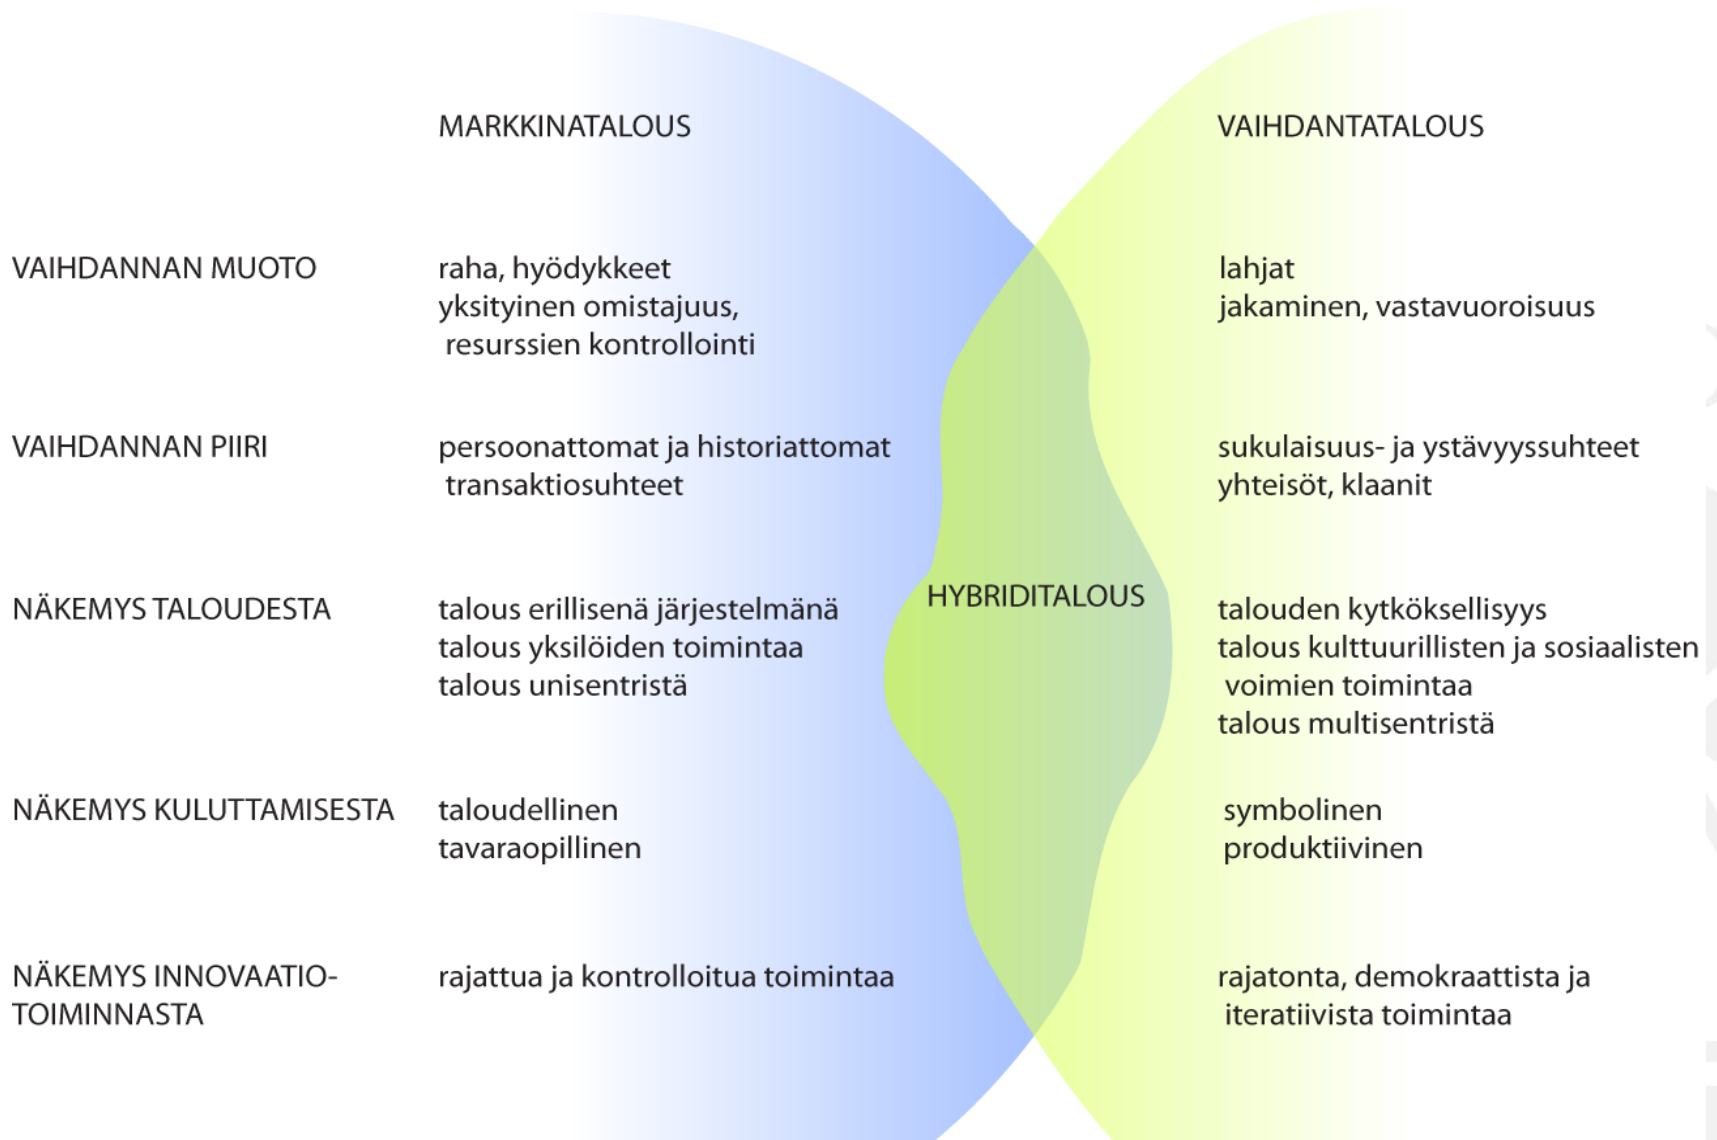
MARKKINATALOUS

VAIHDANTATALOUS

VAIHDANNAN MUOTO

raha, hyödykkeet
yksityinen omistajuus,
resurssien kontrollointi

lahjat
jakaminen, vastavuoroisuus

VAIHDANNAN PIIRI

persoonattomat ja historiattomat
transaktiosuhteet

sukulaisuus- ja ystävyyssuhteet
yhteisöt, klaanit

HYBRIDITALOUS

NÄKEMYS TALOUDESTA

talous erillisenä järjestelmänä
talous yksilöiden toimintaa
talous unisentristä

talouden kytköksellisyys
talous kulttuurillisten ja sosiaalisten
voimien toimintaa
talous multisentristä

NÄKEMYS KULUTTAMISESTA

taloudellinen
tavaraopillinen

symbolinen
produktiivinen

NÄKEMYS INNOVAATIO-TOIMINNASTA

rajattua ja kontrolloitua toimintaa

rajatonta, demokraattista ja
iteratiivista toimintaa